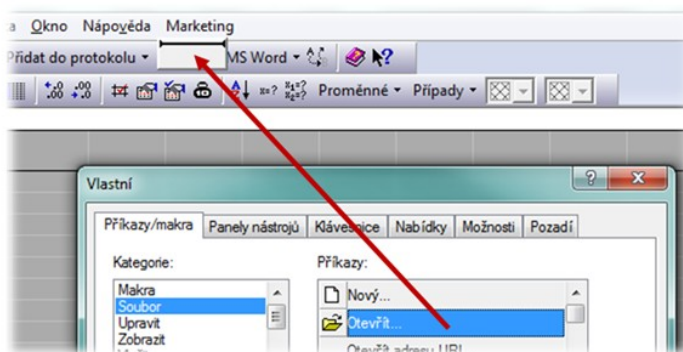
a Okno Nápověda Marketing
řidat do protokolu ▾ MS Word ▾
.00 .0 Proměnné ▾ Případy ▾
Vlastní
? X
Příkazy/makra Panely nástrojů Klávesnice Nabídky Možnosti Pozadí
Kategorie:
Makra
Soubor
Upravit
Zobrazit
Příkazy:
Nový...
Otevřít...
Otevřít adresu URL